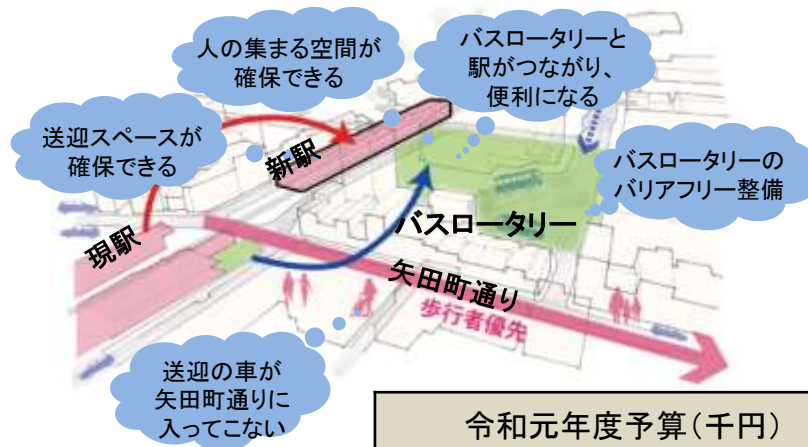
人の集まる空間が確保できる

バスロータリーと駅がつながり、便利になる

送迎スペースが確保できる

新駅

バスロータリーのバリアフリー整備

現駅

バスロータリー

矢田町通り

歩行者優先

送迎の車が矢田町通りに入ってこない

令和元年度予算（千円）